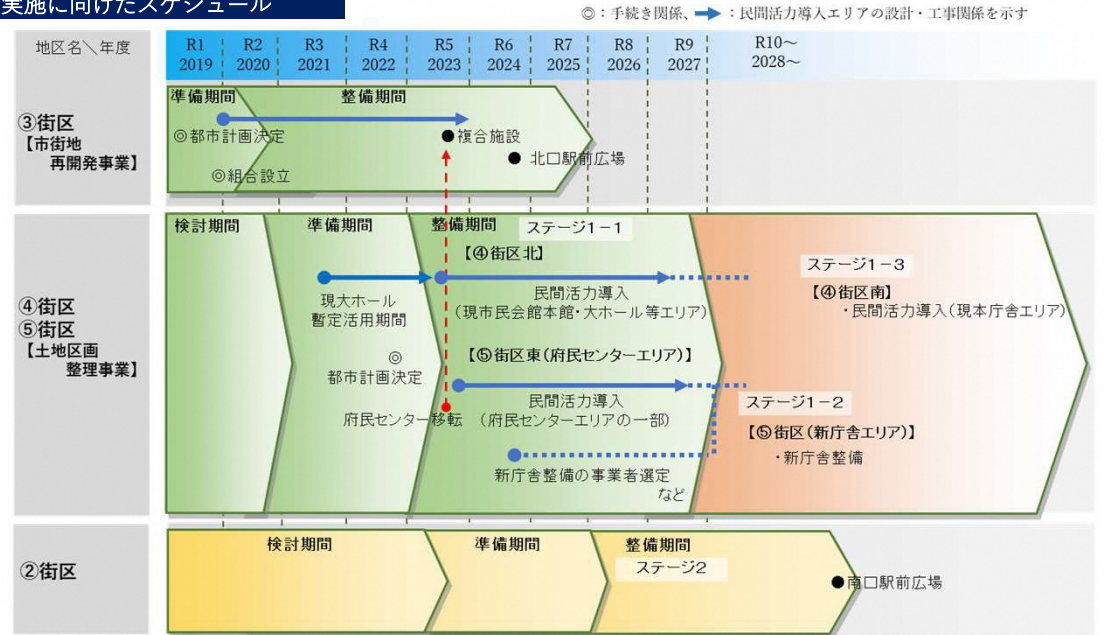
実施に向けたスケジュール

◎：手続き関係、→：民間活力導入エリアの設計・工事関係を示す

| 地区名＼年度 | R1 2019 | R2 2020 | R3 2021 | R4 2022 | R5 2023 | R6 2024 | R7 2025 | R8 2026 | R9 2027 | R10〜 2028〜 |
|---|---|---|---|---|---|---|---|---|---|---|

③街区
【市街地再開発事業】
準備期間
整備期間
◎都市計画決定
◎組合設立
●複合施設
● 北口駅前広場

④街区
⑤街区
【土地区画整理事業】
検討期間
準備期間
整備期間
ステージ1－1
現大ホール暫定活用期間
◎
都市計画決定
府民センター移転
【④街区北】
民間活力導入
（現市民会館本館・大ホール等エリア）
【⑤街区東（府民センターエリア）】
民間活力導入
（府民センターエリアの一部）
新庁舎整備の事業者選定など
ステージ1－3
【④街区南】
・民間活力導入（現本庁舎エリア）
ステージ1－2
【⑤街区（新庁舎エリア）】
・新庁舎整備

②街区
検討期間
準備期間
整備期間
ステージ2
●南口駅前広場